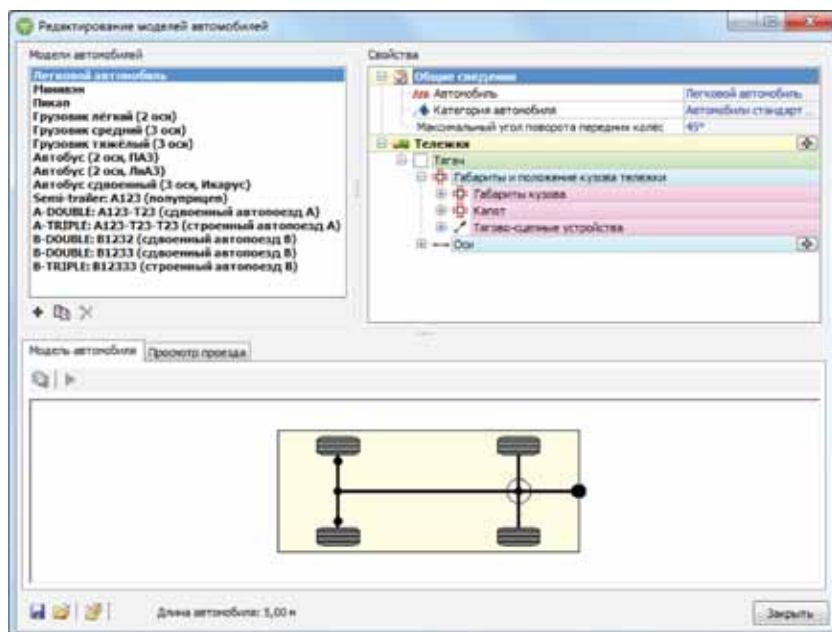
Редактирование моделей автомобилей

Модели автомобилей

Легковой автомобиль
Минивэн
Пикап
Грузовик лёгкий (2 оси)
Грузовик средний (3 оси)
Грузовик тяжёлый (3 оси)
Автобус (2 оси, ПАЗ)
Автобус (2 оси, ЛиАЗ)
Автобус сдвоенный (3 оси, Икарус)
Semi-trailer: A123 (полуприцеп)
A-DOUBLE: A123-T23 (сдвоенный автопоезд A)
A-TRIPLE: A123-T23-T23 (строенный автопоезд A)
B-DOUBLE: B1232 (сдвоенный автопоезд B)
B-DOUBLE: B1233 (сдвоенный автопоезд B)
B-TRIPLE: B12333 (строенный автопоезд B)

Свойства

Общие сведения
Автомобиль | Легковой автомобиль
Категория автомобиля | Автомобили стандарт...
Максимальный угол поворота передних колес | 45°
Тележки
Тягач
Габариты и положение кузова тележки
Габариты кузова
Капот
Тягово-сцепные устройства
Оси

Модель автомобиля | Просмотр проезда

Длина автомобиля: 5,00 м

Закрыть